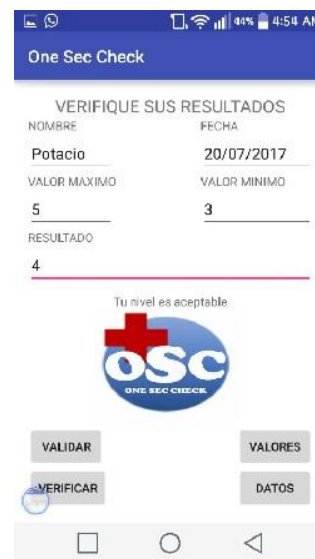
44% 4:54 AM

One Sec Check

VERIFIQUE SUS RESULTADOS

NOMBRE

Potacio

FECHA

20/07/2017

VALOR MAXIMO

5

VALOR MINIMO

3

RESULTADO

4

Tu nivel es aceptable

OSC

ONE SEC CHECK

VALIDAR

VALORES

VERIFICAR

DATOS